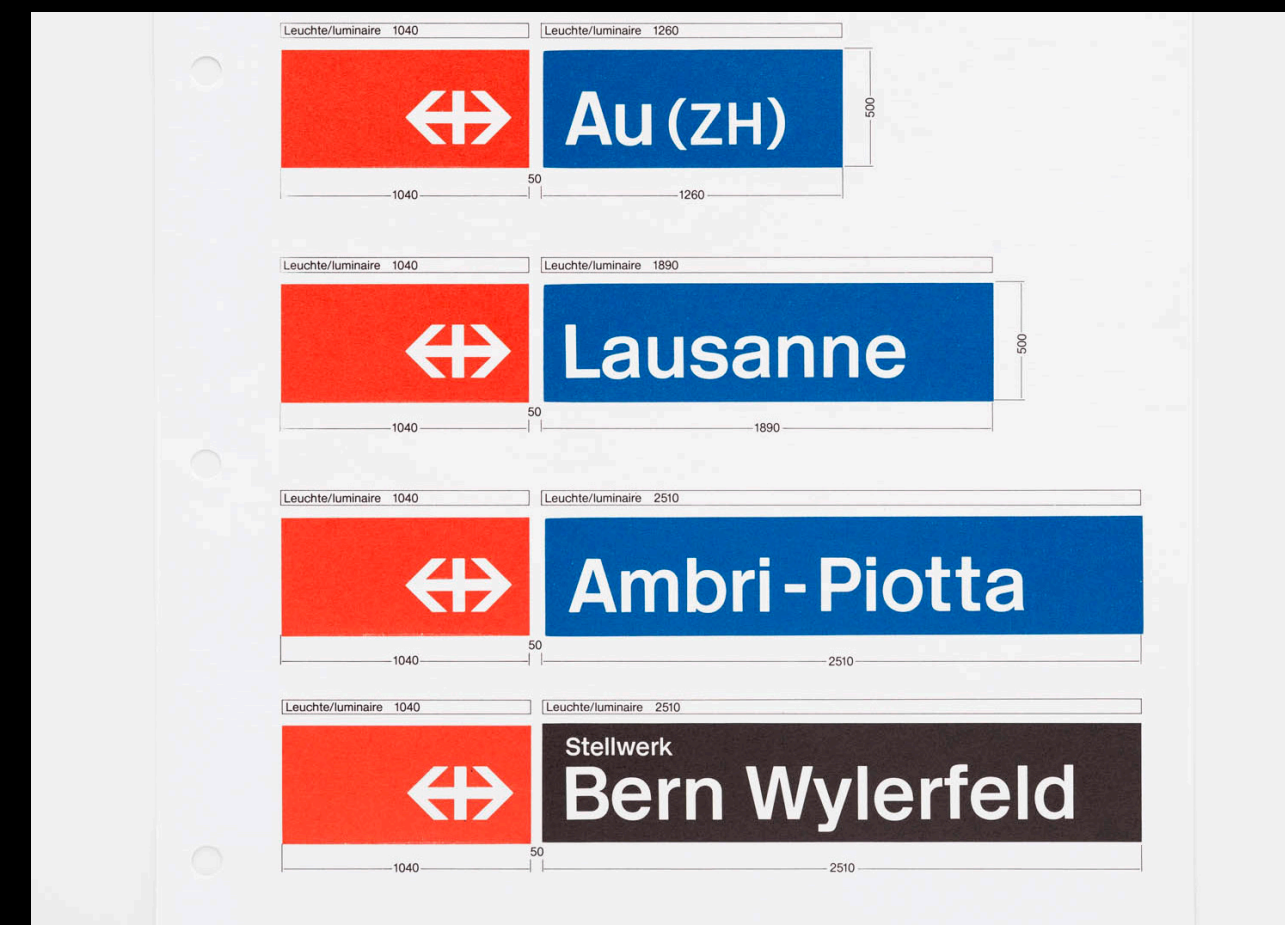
Leuchte/luminaire 1040

Leuchte/luminaire 1260

Au (ZH)

500

50

1040

1260

Leuchte/luminaire 1040

Leuchte/luminaire 1890

Lausanne

500

50

1040

1890

Leuchte/luminaire 1040

Leuchte/luminaire 2510

Ambri-Piotta

50

1040

2510

Leuchte/luminaire 1040

Leuchte/luminaire 2510

Stellwerk
Bern Wylerfeld

50

1040

2510